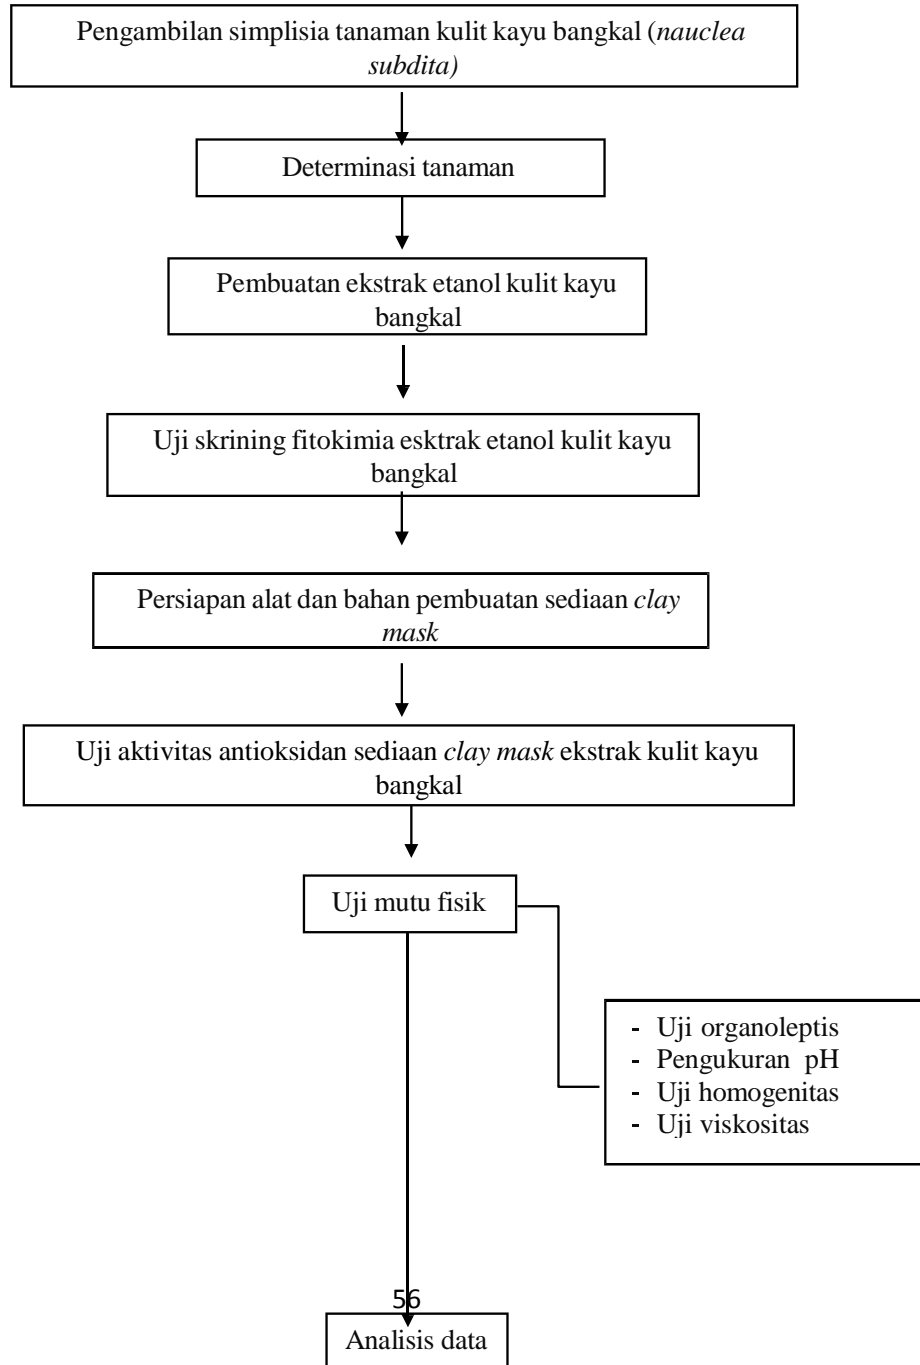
Pengambilan simplisia tanaman kulit kayu bangkal (nauclea subdita)

Determinasi tanaman

Pembuatan ekstrak etanol kulit kayu bangkal

Uji skrining fitokimia esktrak etanol kulit kayu bangkal

Persiapan alat dan bahan pembuatan sediaan clay mask

Uji aktivitas antioksidan sediaan clay mask ekstrak kulit kayu bangkal

Uji mutu fisik

- Uji organoleptis
- Pengukuran pH
- Uji homogenitas
- Uji viskositas

56

Analisis data